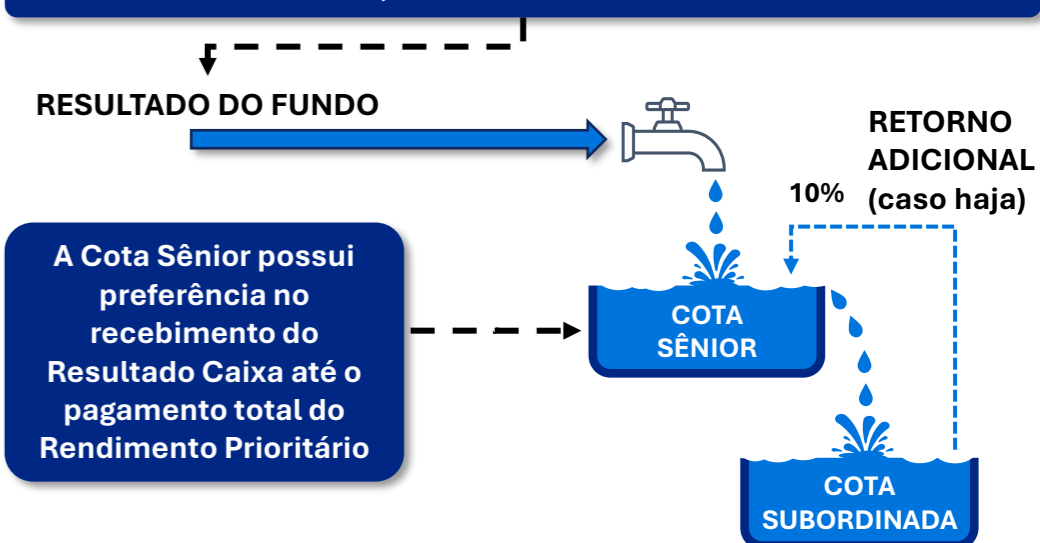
RESULTADO DO FUNDO

RETORNO ADICIONAL (caso haja)

10%

A Cota Sênior possui preferência no recebimento do Resultado Caixa até o pagamento total do Rendimento Prioritário

COTA SÊNIOR

COTA SUBORDINADA